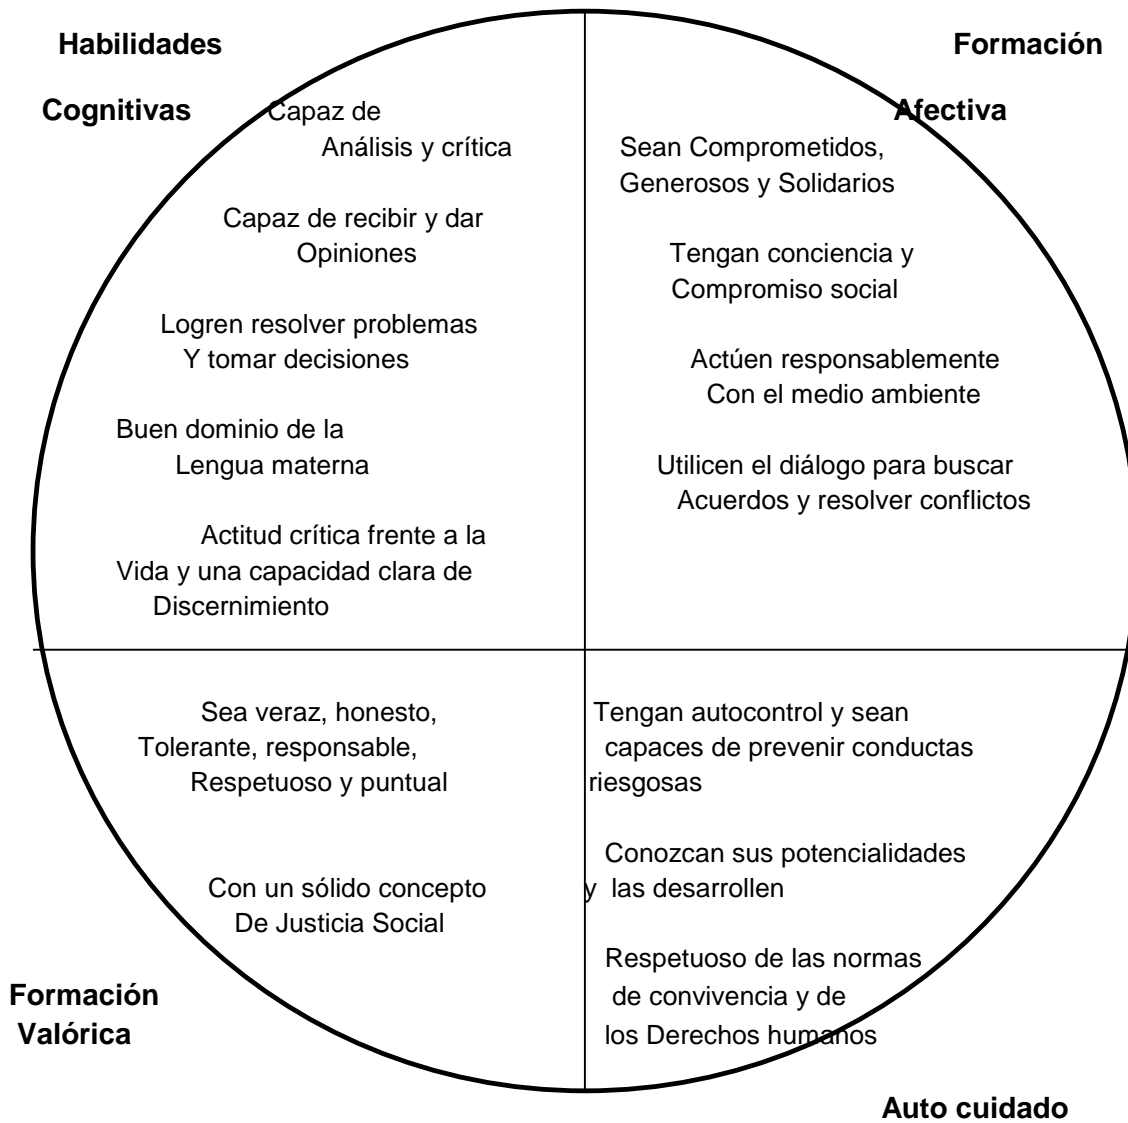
Habilidades

Cognitivas

Capaz de Análisis y crítica

Capaz de recibir y dar Opiniones

Logren resolver problemas Y tomar decisiones

Buen dominio de la Lengua materna

Actitud crítica frente a la Vida y una capacidad clara de Discernimiento

Formación

Afectiva

Sean Comprometidos, Generosos y Solidarios

Tengan conciencia y Compromiso social

Actúen responsablemente Con el medio ambiente

Utilicen el diálogo para buscar Acuerdos y resolver conflictos

Sea veraz, honesto, Tolerante, responsable, Respetuoso y puntual

Con un sólido concepto De Justicia Social

Formación Valórica

Tengan autocontrol y sean capaces de prevenir conductas riesgosas

Conozcan sus potencialidades y las desarrollen

Respetuoso de las normas de convivencia y de los Derechos humanos

Auto cuidado